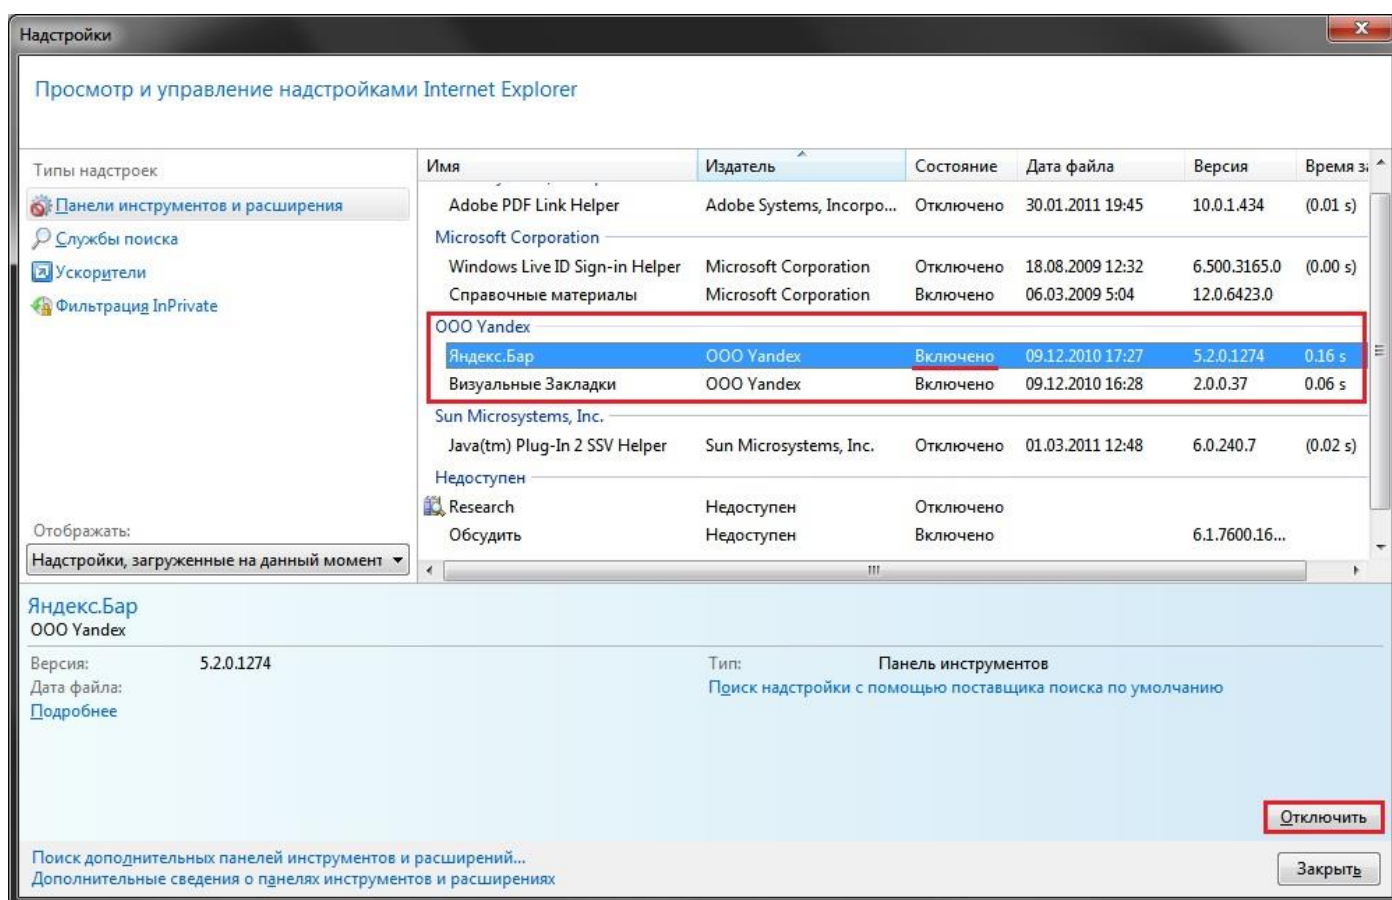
Надстройки

Просмотр и управление надстройками Internet Explorer

Типы надстроек
Панели инструментов и расширения
Службы поиска
Ускорители
Фильтрация InPrivate

| Имя | Издатель | Состояние | Дата файла | Версия | Время з |
|---|---|---|---|---|---|
| Adobe PDF Link Helper | Adobe Systems, Incorpo... | Отключено | 30.01.2011 19:45 | 10.0.1.434 | (0.01 s) |
| Microsoft Corporation | | | | | |
| Windows Live ID Sign-in Helper | Microsoft Corporation | Отключено | 18.08.2009 12:32 | 6.500.3165.0 | (0.00 s) |
| Справочные материалы | Microsoft Corporation | Включено | 06.03.2009 5:04 | 12.0.6423.0 | |
| ООО Yandex | | | | | |
| Яндекс.Бар | ООО Yandex | Включено | 09.12.2010 17:27 | 5.2.0.1274 | 0.16 s |
| Визуальные Закладки | ООО Yandex | Включено | 09.12.2010 16:28 | 2.0.0.37 | 0.06 s |
| Sun Microsystems, Inc. | | | | | |
| Java(tm) Plug-In 2 SSV Helper | Sun Microsystems, Inc. | Отключено | 01.03.2011 12:48 | 6.0.240.7 | (0.02 s) |
| Недоступен | | | | | |
| Research | Недоступен | Отключено | | | |
| Обсудить | Недоступен | Включено | | 6.1.7600.16... | |

Отображать:
Надстройки, загруженные на данный момент

Яндекс.Бар
ООО Yandex
Версия: 5.2.0.1274
Дата файла:
Подробнее
Тип: Панель инструментов
Поиск надстройки с помощью поставщика поиска по умолчанию

Отключить

Поиск дополнительных панелей инструментов и расширений...
Дополнительные сведения о панелях инструментов и расширениях
Закрыть